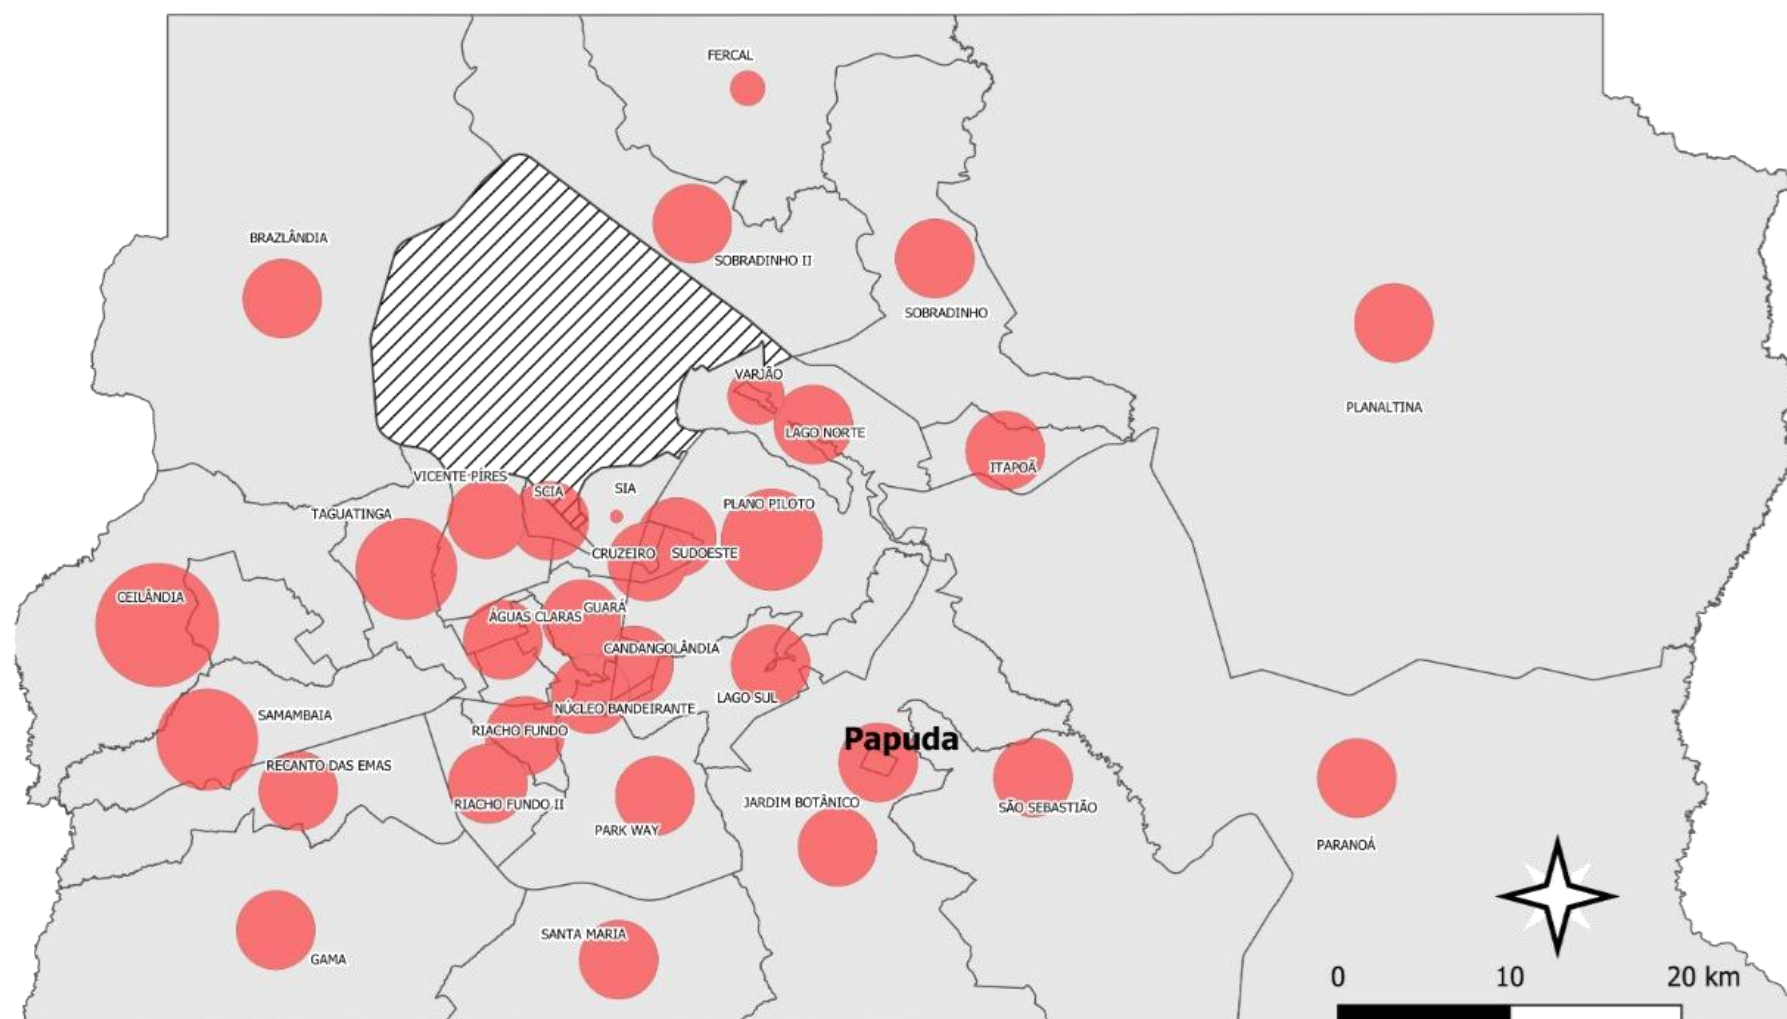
FERCAL

BRAZLÂNDIA

SOBRADINHO II

SOBRADINHO

PLANALTINA

VARJÃO

LAGO NORTE

ITAPOÃ

VICENTE PIRES

SCIA

SIA

PLANO PILOTO

TAGUATINGA

CRUZEIRO

SUDOESTE

CEILÂNDIA

GUARÁ

ÁGUAS CLARAS

CANDANGOLÂNDIA

LAGO SUL

NÚCLEO BANDEIRANTE

SAMAMBAIA

RIACHO FUNDO

Papuda

RECANTO DAS EMAS

JARDIM BOTÂNICO

RIACHO FUNDO II

SÃO SEBASTIÃO

PARK WAY

PARANOÁ

SANTA MARIA

GAMA

0 10 20 km